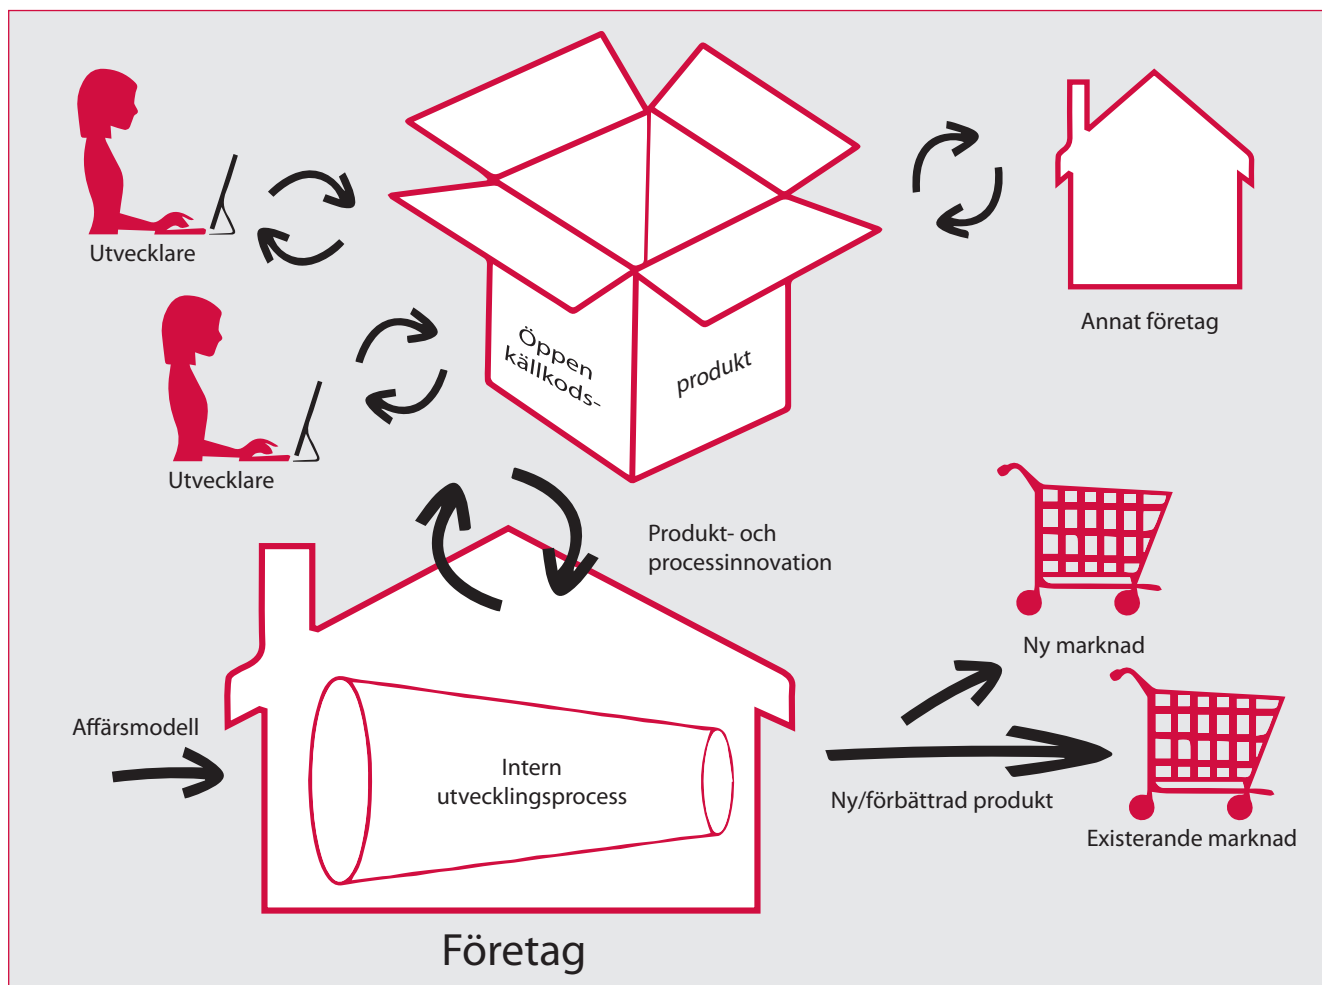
Utvecklare

Utvecklare

Öppen källkods-

produkt

Annat företag

Produkt- och processinnovation

Ny marknad

Affärsmodell

Intern utvecklingsprocess

Ny/förbättrad produkt

Existerande marknad

Företag